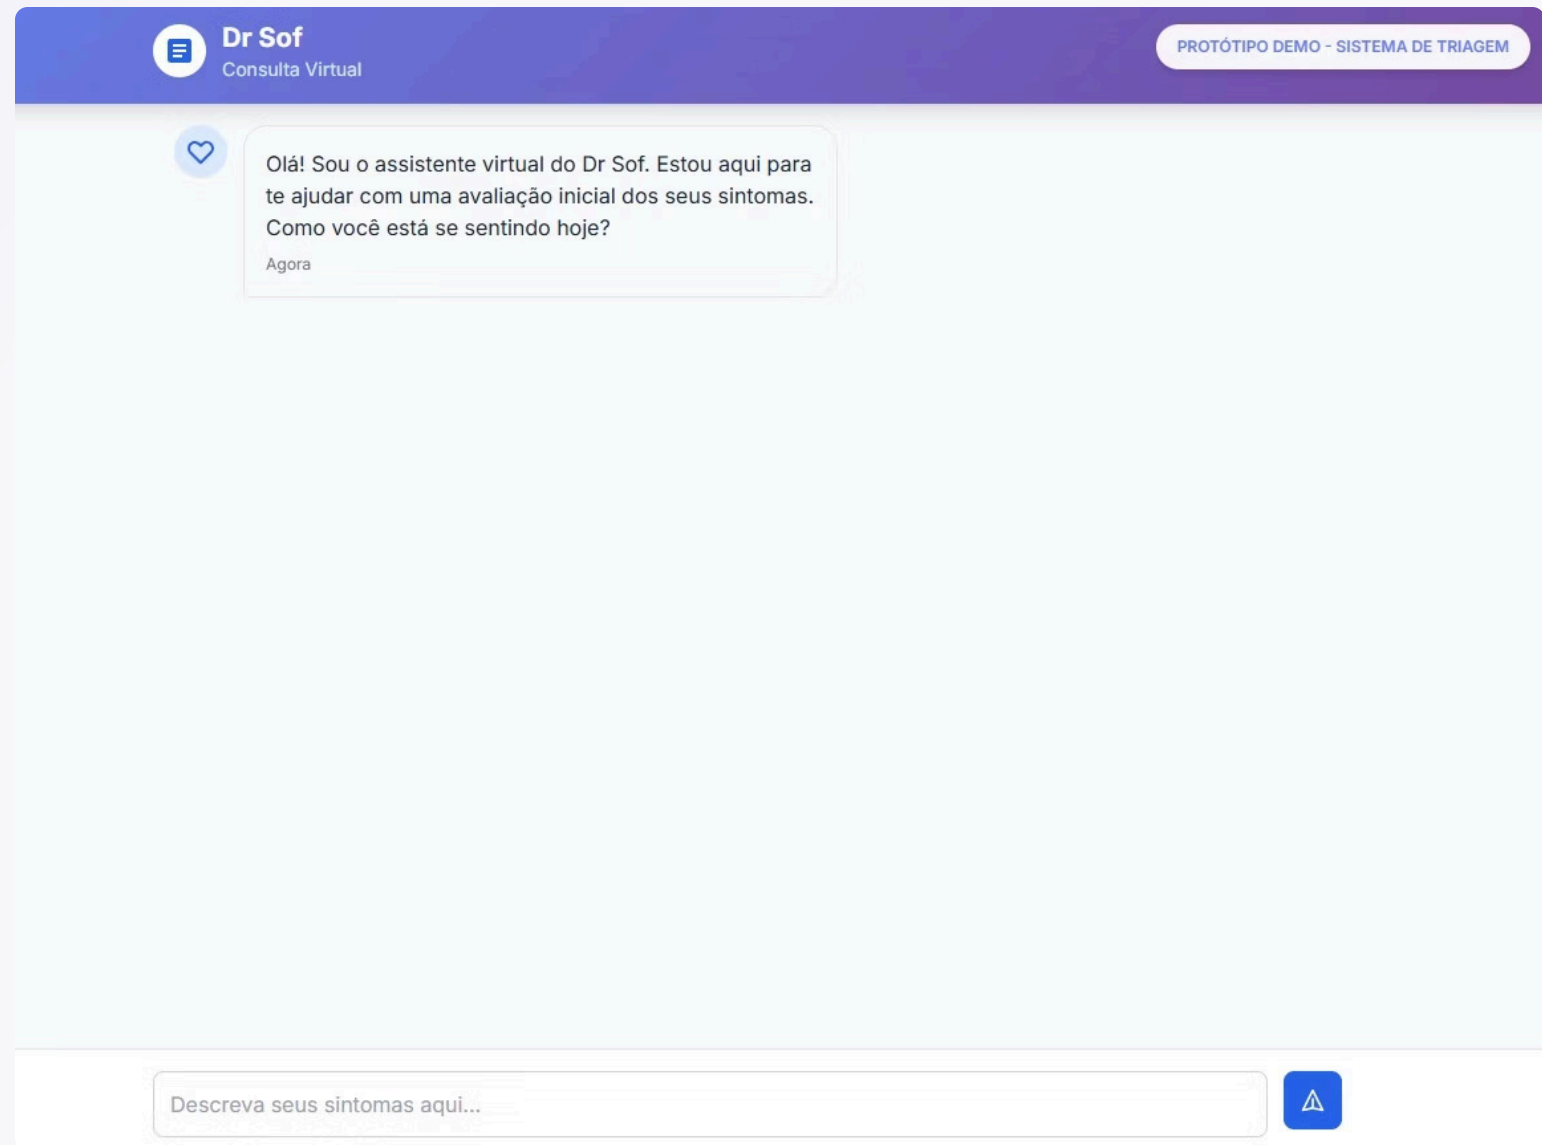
Dr Sof
Consulta Virtual

PROTÓTIPO DEMO - SISTEMA DE TRIAGEM

Olá! Sou o assistente virtual do Dr Sof. Estou aqui para te ajudar com uma avaliação inicial dos seus sintomas. Como você está se sentindo hoje?

Agora

Descreva seus sintomas aqui...